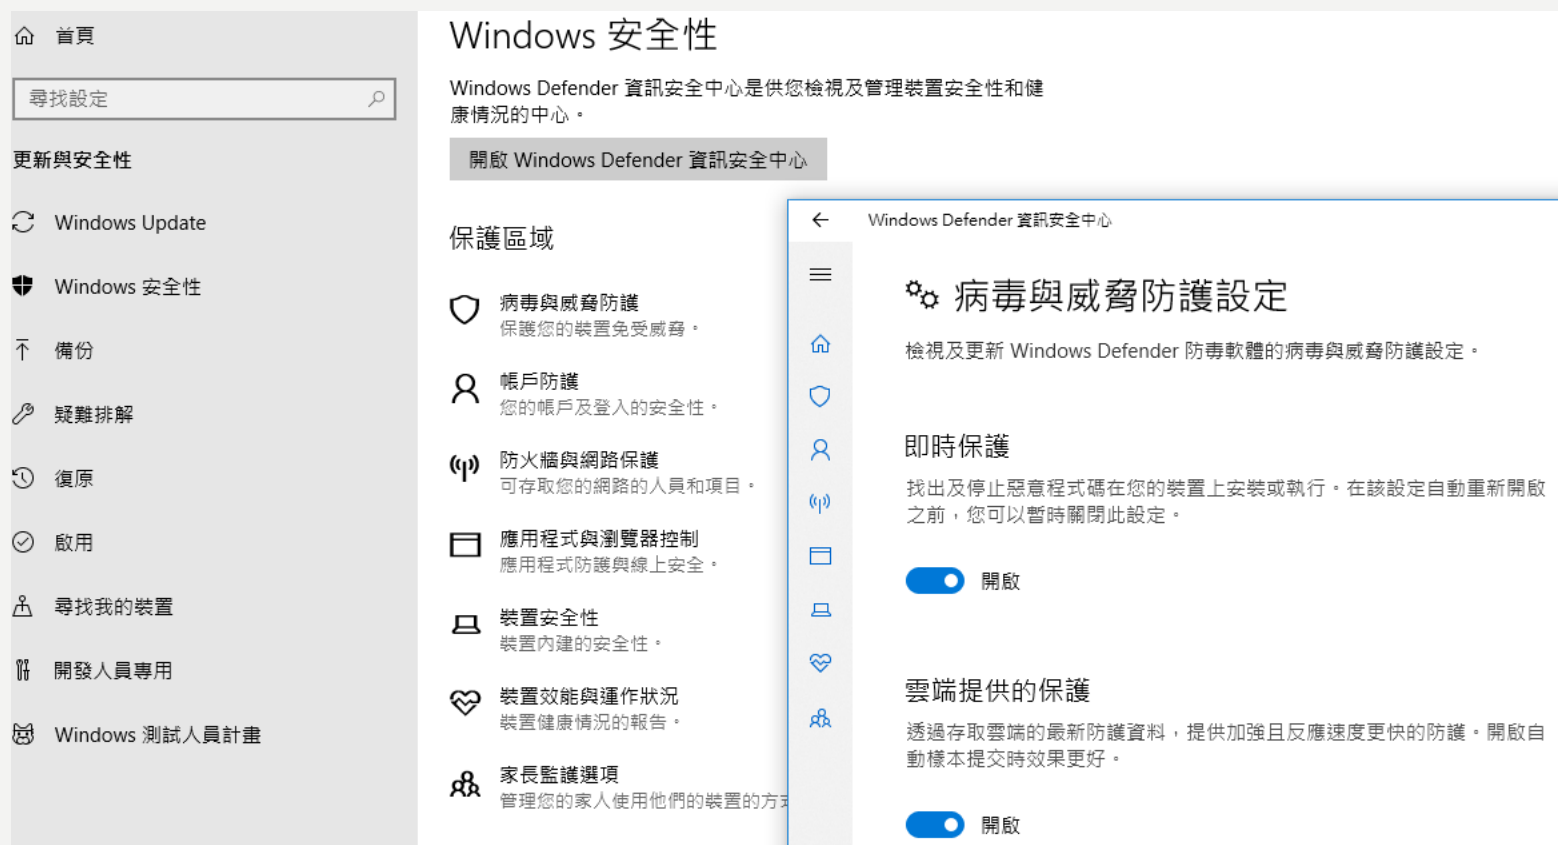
首頁

尋找設定

更新與安全性

Windows Update

Windows 安全性

備份

疑難排解

復原

啟用

尋找我的裝置

開發人員專用

Windows 測試人員計畫

Windows 安全性

Windows Defender 資訊安全中心是供您檢視及管理裝置安全性和健康情況的中心。

開啟 Windows Defender 資訊安全中心

保護區域

病毒與威脅防護
保護您的裝置免受威脅。

帳戶防護
您的帳戶及登入的安全性。

防火牆與網路保護
可存取您的網路的人員和項目。

應用程式與瀏覽器控制
應用程式防護與線上安全。

裝置安全性
裝置內建的安全性。

裝置效能與運作狀況
裝置健康情況的報告。

家長監護選項
管理您的家人使用他們的裝置的方式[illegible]

Windows Defender 資訊安全中心

病毒與威脅防護設定

檢視及更新 Windows Defender 防毒軟體的病毒與威脅防護設定。

即時保護

找出及停止惡意程式碼在您的裝置上安裝或執行。在該設定自動重新開啟之前，您可以暫時關閉此設定。

開啟

雲端提供的保護

透過存取雲端的最新防護資料，提供加強且反應速度更快的防護。開啟自動樣本提交時效果更好。

開啟